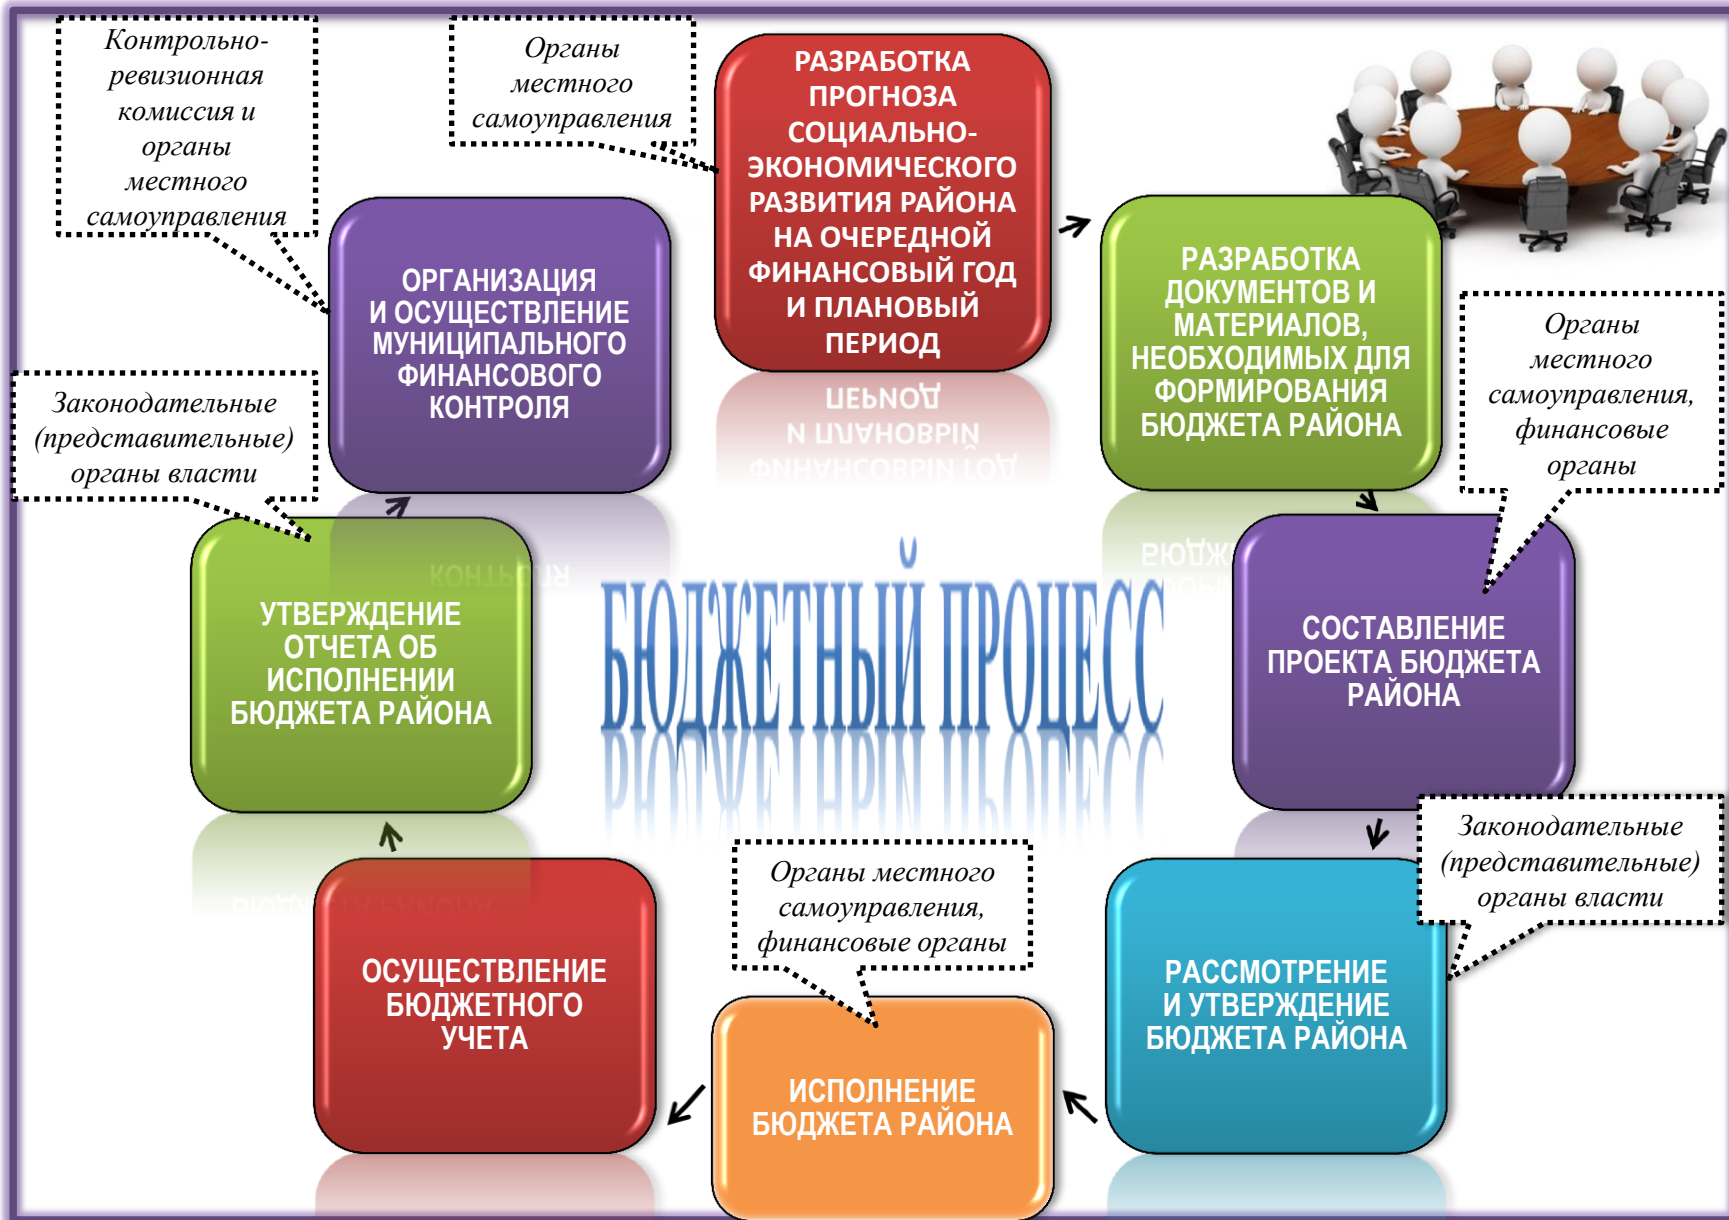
Контрольно-ревизионная комиссия и органы местного самоуправления

Органы местного самоуправления

РАЗРАБОТКА ПРОГНОЗА СОЦИАЛЬНО-ЭКОНОМИЧЕСКОГО РАЗВИТИЯ РАЙОНА НА ОЧЕРЕДНОЙ ФИНАНСОВЫЙ ГОД И ПЛАНОВЫЙ ПЕРИОД

ОРГАНИЗАЦИЯ И ОСУЩЕСТВЛЕНИЕ МУНИЦИПАЛЬНОГО ФИНАНСОВОГО КОНТРОЛЯ

РАЗРАБОТКА ДОКУМЕНТОВ И МАТЕРИАЛОВ, НЕОБХОДИМЫХ ДЛЯ ФОРМИРОВАНИЯ БЮДЖЕТА РАЙОНА

Органы местного самоуправления, финансовые органы

Законодательные (представительные) органы власти

БЮДЖЕТНЫЙ ПРОЦЕСС

УТВЕРЖДЕНИЕ ОТЧЕТА ОБ ИСПОЛНЕНИИ БЮДЖЕТА РАЙОНА

СОСТАВЛЕНИЕ ПРОЕКТА БЮДЖЕТА РАЙОНА

Законодательные (представительные) органы власти

Органы местного самоуправления, финансовые органы

ОСУЩЕСТВЛЕНИЕ БЮДЖЕТНОГО УЧЕТА

РАССМОТРЕНИЕ И УТВЕРЖДЕНИЕ БЮДЖЕТА РАЙОНА

ИСПОЛНЕНИЕ БЮДЖЕТА РАЙОНА